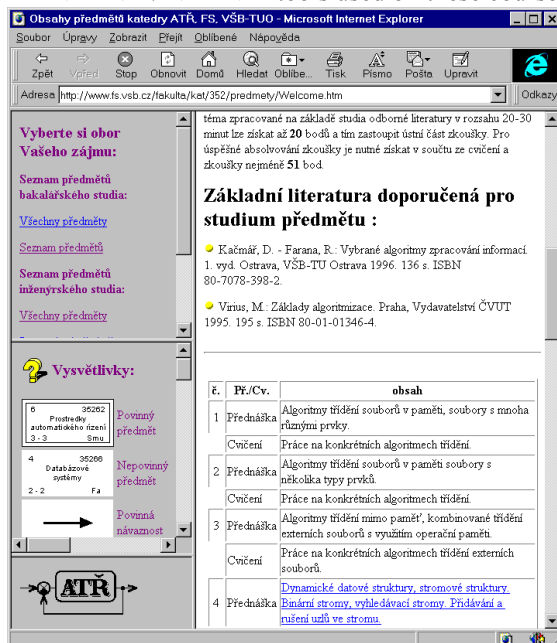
Obsahy předmětů katedry ATŘ, FS, VŠB-TUO - Microsoft Internet Explorer

Soubor Úpravy Zobrazit Přejít Oblíbené Nápověda

Zpět Vpřed Stop Obnovit Domů Hledat Oblíbe... Tisk Písmo Pošta Upravit

Adresa http://www.fs.vsb.cz/fakulta/kat/352/predmety/Welcome.htm

Odkazy

Vyberte si obor Vašeho zájmu:

Seznam předmětů bakalářského studia:

Všechny předměty

Seznam předmětů

Seznam předmětů inženýrského studia:

Všechny předměty

Vysvětlivky:

| 6 | 35262 |
|---|---|
| Prostředky automatického řízení | |
| 3 - 3 | Smu |

Povinný předmět

| 4 | 35268 |
|---|---|
| Databázové systémy | |
| 2 - 2 | Fa |

Nepovinný předmět

Povinná návaznost

ATŘ

téma zpracované na základě studia odborné literatury v rozsahu 20-30 minut lze získat až 20 bodů a tím zastoupit ústní část zkoušky. Pro úspěšné absolvování zkoušky je nutné získat v součtu ze cvičení a zkoušky nejméně 51 bod.

Základní literatura doporučená pro studium předmětu :

Kačmář, D. - Farana, R.: Vybrané algoritmy zpracování informací. 1. vyd. Ostrava, VŠB-TU Ostrava 1996. 136 s. ISBN 80-7078-398-2.

Virius, M.: Základy algoritmizace. Praha, Vydavatelství ČVUT 1995. 195 s. ISBN 80-01-01346-4.

| č. | Př./Cv. | obsah |
|---|---|---|
| 1 | Přednáška | Algoritmy třídění souborů v paměti, soubory s mnoha různými prvky. |
| | Cvičení | Práce na konkrétních algoritmech třídění. |
| 2 | Přednáška | Algoritmy třídění souborů v paměti soubory s několika typy prvků. |
| | Cvičení | Práce na konkrétních algoritmech třídění. |
| 3 | Přednáška | Algoritmy třídění mimo paměť, kombinované třídění externích souborů s využitím operační paměti. |
| | Cvičení | Práce na konkrétních algoritmech třídění externích souborů. |
| 4 | Přednáška | Dynamické datové struktury, stromové struktury. Binární stromy, vyhledávací stromy. Přidávání a rušení uzlů ve stromu. |